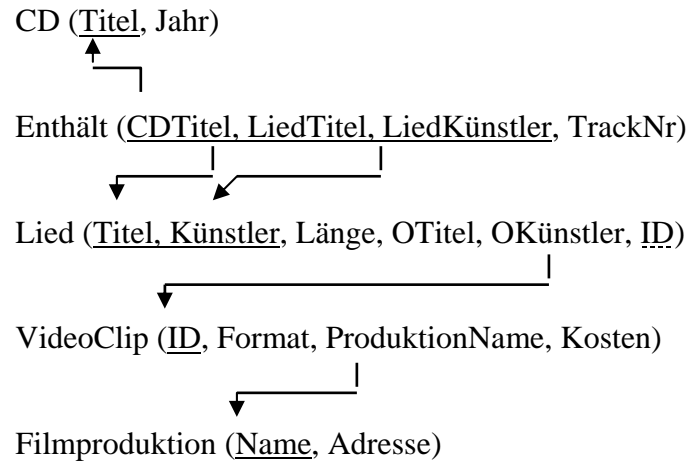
CD (Titel, Jahr)

Enthält (CDTitel, LiedTitel, LiedKünstler, TrackNr)

Lied (Titel, Künstler, Länge, OTitel, OKünstler, ID)

VideoClip (ID, Format, ProduktionName, Kosten)

Filmproduktion (Name, Adresse)